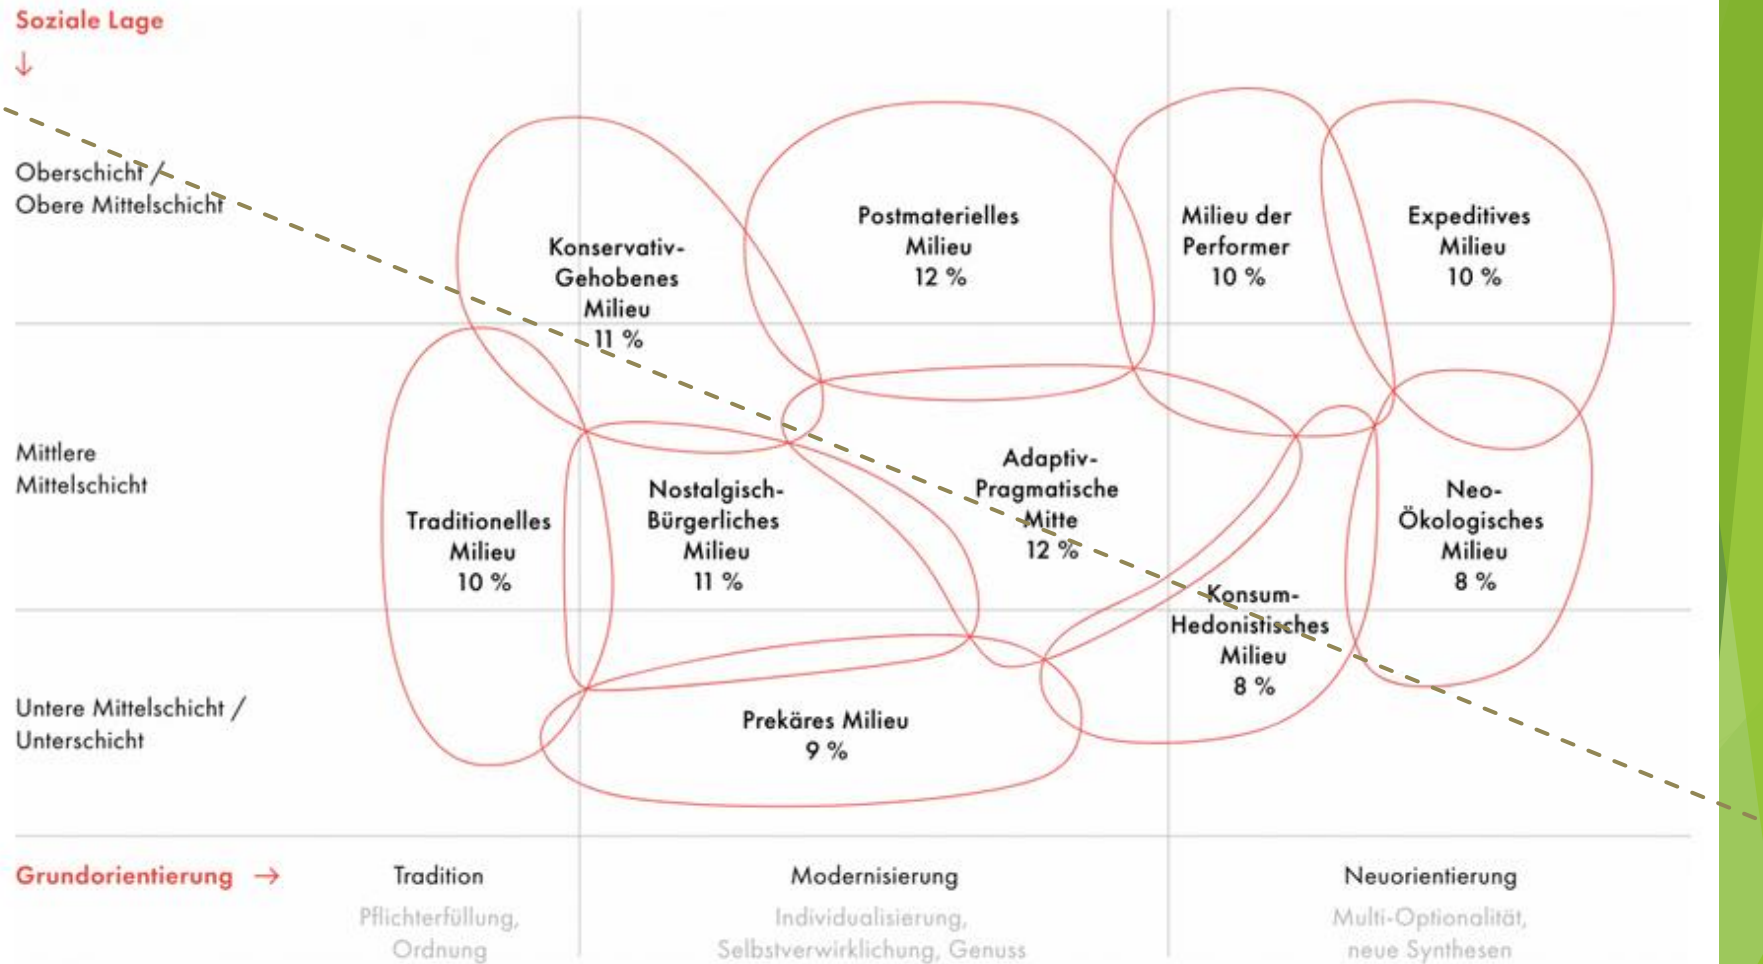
Soziale Lage
↓

Oberschicht / Obere Mittelschicht

Mittlere Mittelschicht

Untere Mittelschicht / Unterschicht

Konservativ-Gehobenes Milieu 11 %

Postmaterielles Milieu 12 %

Milieu der Performer 10 %

Expeditives Milieu 10 %

Traditionelles Milieu 10 %

Nostalgisch-Bürgerliches Milieu 11 %

Adaptiv-Pragmatische Mitte 12 %

Neo-Ökologisches Milieu 8 %

Konsum-Hedonistisches Milieu 8 %

Prekäres Milieu 9 %

Grundorientierung →

Tradition
Pflichterfüllung, Ordnung

Modernisierung
Individualisierung, Selbstverwirklichung, Genuss

Neuorientierung
Multi-Optionalität, neue Synthesen